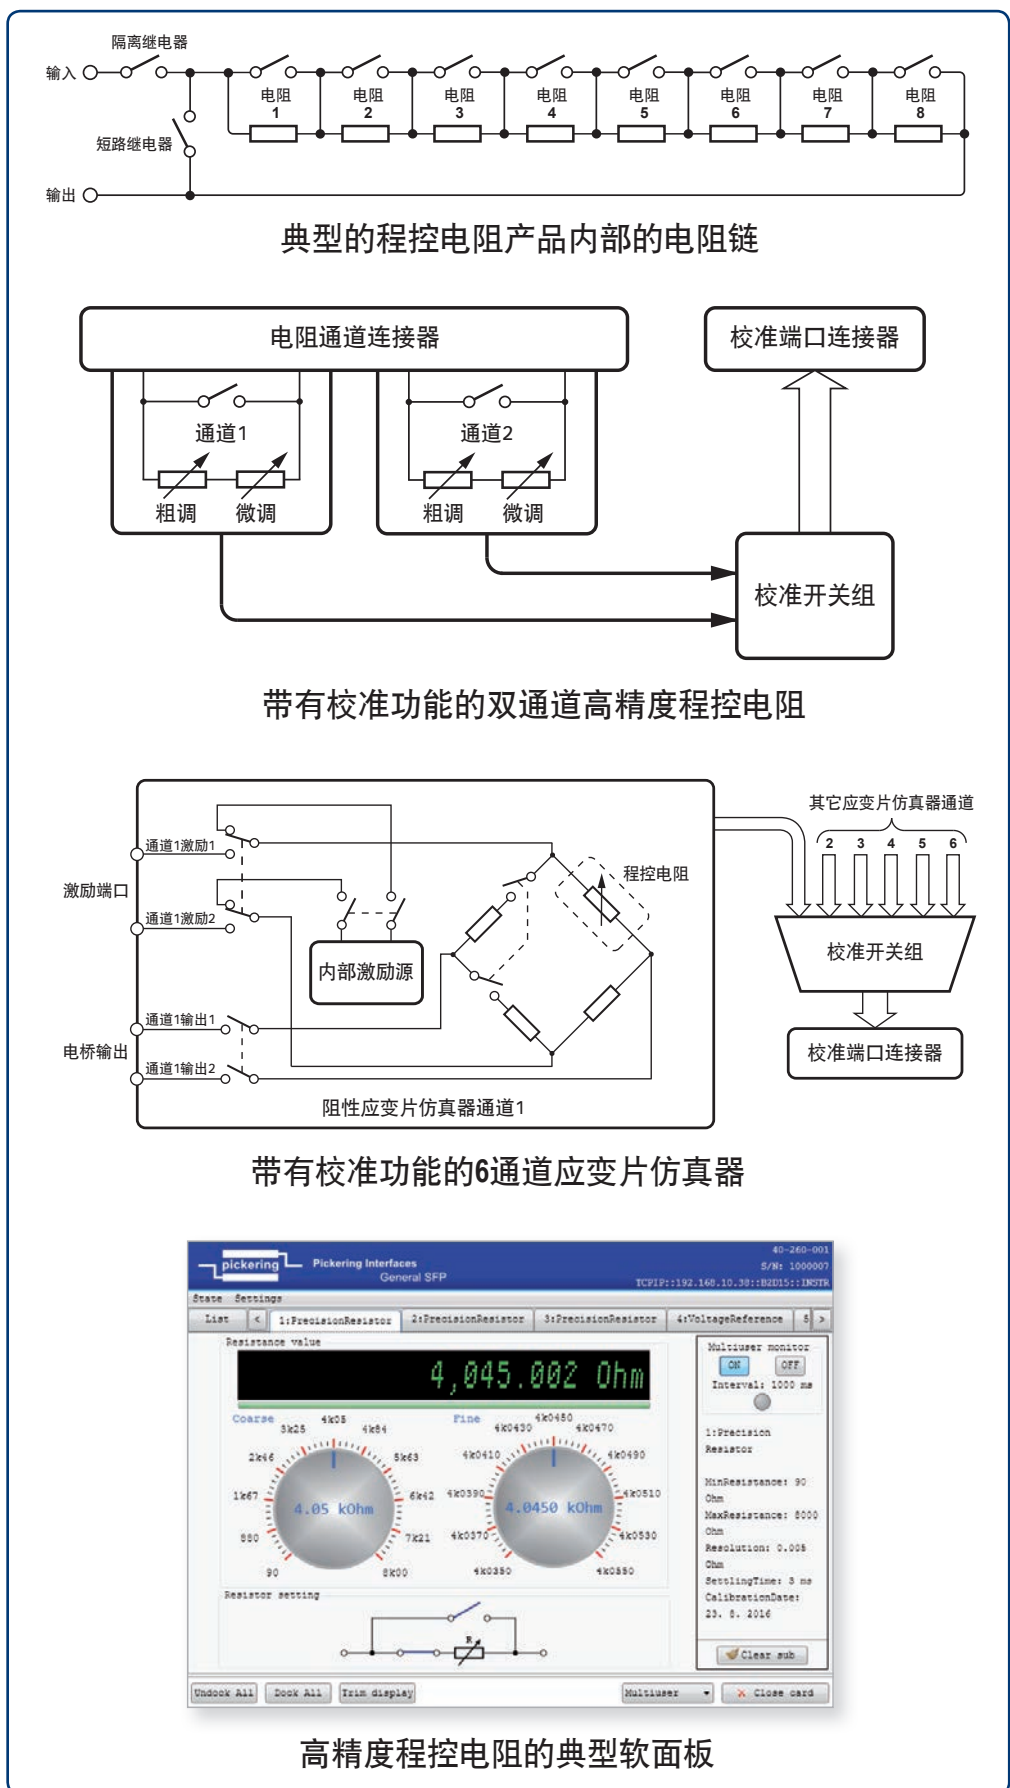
隔离继电器
输入
短路继电器
输出
电阻 1
电阻 2
电阻 3
电阻 4
电阻 5
电阻 6
电阻 7
电阻 8

典型的程控电阻产品内部的电阻链

电阻通道连接器
校准端口连接器
通道1
粗调
微调
通道2
粗调
微调
校准开关组

带有校准功能的双通道高精度程控电阻

其它应变片仿真器通道
2 3 4 5 6
激励端口
通道1激励1
通道1激励2
程控电阻
内部激励源
校准开关组
电桥输出
通道1输出1
通道1输出2
校准端口连接器
阻性应变片仿真器通道1

带有校准功能的6通道应变片仿真器

pickering
Pickering Interfaces
General SFP
40-260-001
S/N: 1000007
TCPIP::192.168.10.38::B2D15::INSTR
State Settings
List
1:PrecisionResistor
2:PrecisionResistor
3:PrecisionResistor
4:VoltageReference
Resistance value
4,045.002 Ohm
Coarse
3k25 4k05 4k84
2k46 5k63
1k67 6k42
880 7k21
90 8k00
4.05 kOhm
Fine
4k0430 4k0450 4k0470
4k0410 4k0490
4k0390 4k0510
4k0370 4k0530
4k0350 4k0550
4.0450 kOhm
Multiuser monitor
ON OFF
Interval: 1000 ms
1:Precision Resistor
MinResistance: 90 Ohm
MaxResistance: 8000 Ohm
Resolution: 0.005 Ohm
SettlingTime: 3 ms
CalibrationDate: 23. 8. 2016
Clear sub
Resistor setting
R
Undock All
Dock All
Trim display
Multiuser
Close card

高精度程控电阻的典型软面板